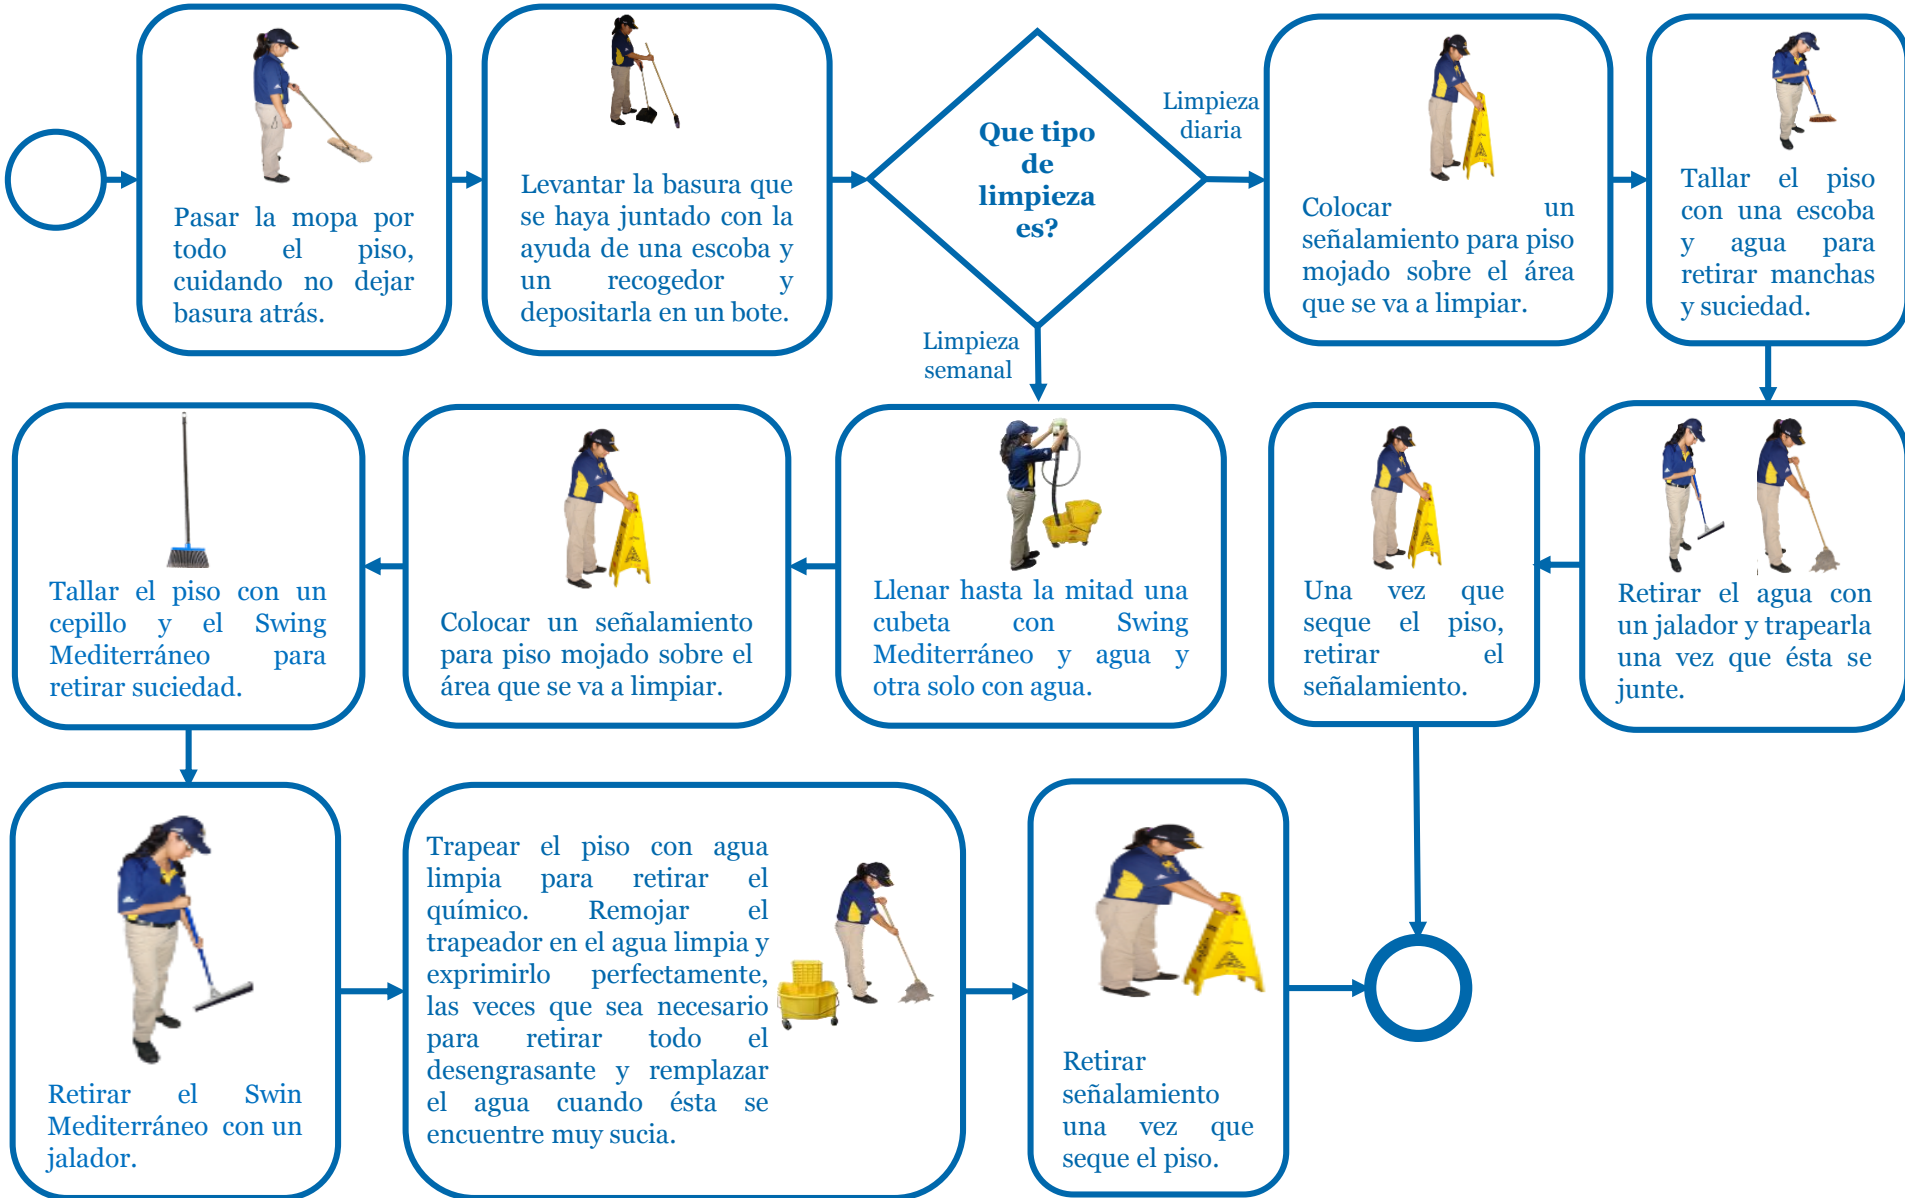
Pasar la mopa por todo el piso, cuidando no dejar basura atrás.

Levantar la basura que se haya juntado con la ayuda de una escoba y un recogedor y depositarla en un bote.

Que tipo de limpieza es?

Limpieza diaria

Colocar un señalamiento para piso mojado sobre el área que se va a limpiar.

Tallar el piso con una escoba y agua para retirar manchas y suciedad.

Limpieza semanal

Retirar el agua con un jalador y trapearla una vez que ésta se junte.

Una vez que seque el piso, retirar el señalamiento.

Llenar hasta la mitad una cubeta con Swing Mediterráneo y agua y otra solo con agua.

Colocar un señalamiento para piso mojado sobre el área que se va a limpiar.

Tallar el piso con un cepillo y el Swing Mediterráneo para retirar suciedad.

Retirar el Swin Mediterráneo con un jalador.

Trapear el piso con agua limpia para retirar el químico. Remojar el trapeador en el agua limpia y exprimirlo perfectamente, las veces que sea necesario para retirar todo el desengrasante y remplazar el agua cuando ésta se encuentre muy sucia.

Retirar señalamiento una vez que seque el piso.